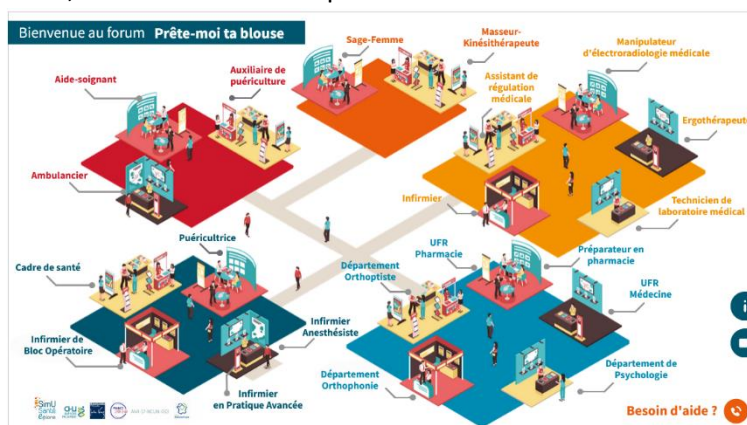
Bienvenue au forum Prête-moi ta blouse

Aide-soignant

Auxiliaire de puériculture

Sage-Femme

Masseur-Kinésithérapeute

Manipulateur d'électroradiologie médicale

Assistant de régulation médicale

Ergothérapeute

Ambulancier

Infirmier

Technicien de laboratoire médical

Puéricultrice

Cadre de santé

Département Orthoptiste

UFR Pharmacie

Préparateur en pharmacie

UFR Médecine

Infirmier de Bloc Opératoire

Infirmier Anesthésiste

Département Orthophonie

Département de Psychologie

Infirmier en Pratique Avancée

Besoin d'aide ?